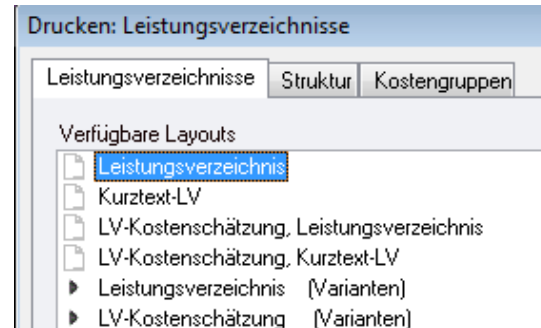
Drucken: Leistungsverzeichnisse

Leistungsverzeichnisse | Struktur | Kostengruppen

Verfügbare Layouts

Leistungsverzeichnis
Kurztext-LV
LV-Kostenschätzung, Leistungsverzeichnis
LV-Kostenschätzung, Kurztext-LV
Leistungsverzeichnis (Varianten)
LV-Kostenschätzung (Varianten)